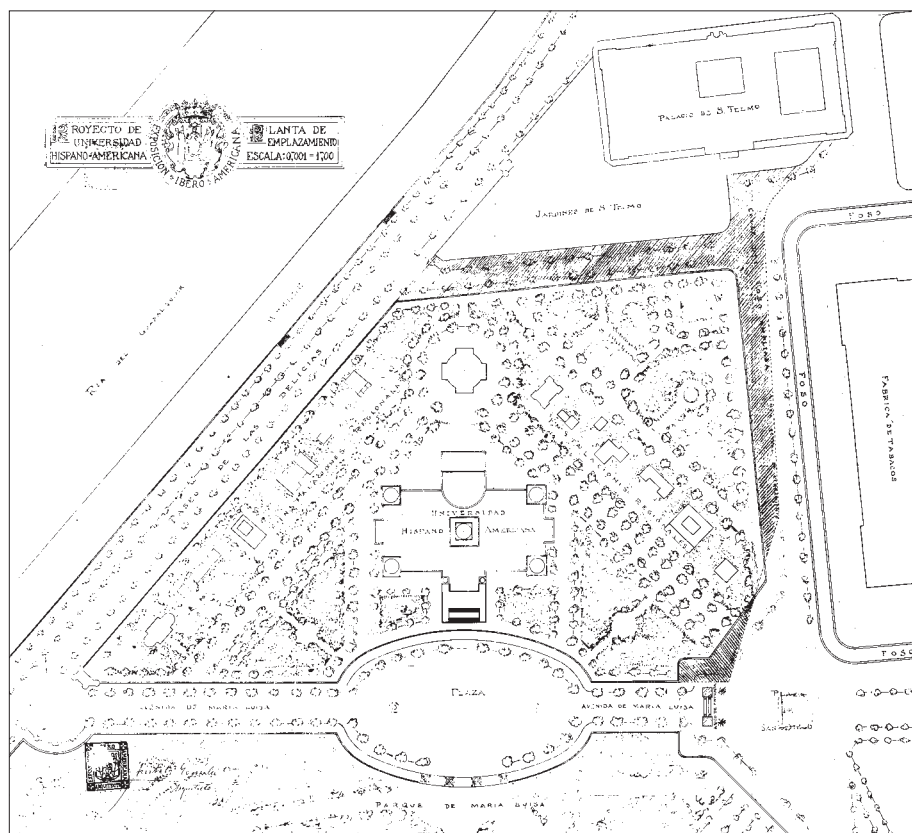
PROYECTO DE UNIVERSIDAD HISPANO-AMERICANA

EXPOSICION IBERO AMERICANA

PLANTA DE EMPLAZAMIENTO ESCALA: 0,001 = 1:00

Palacio de S. Telmo

Jardines de S. Telmo

Rio del Guadalquivir

Paseo de las Delicias

Foso

Fabrica de Tabacos

Universidad Hispano Americana

Plaza

Avenida de Maria Luisa

Avenida de Maria Luisa

Parque de Maria Luisa

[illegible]